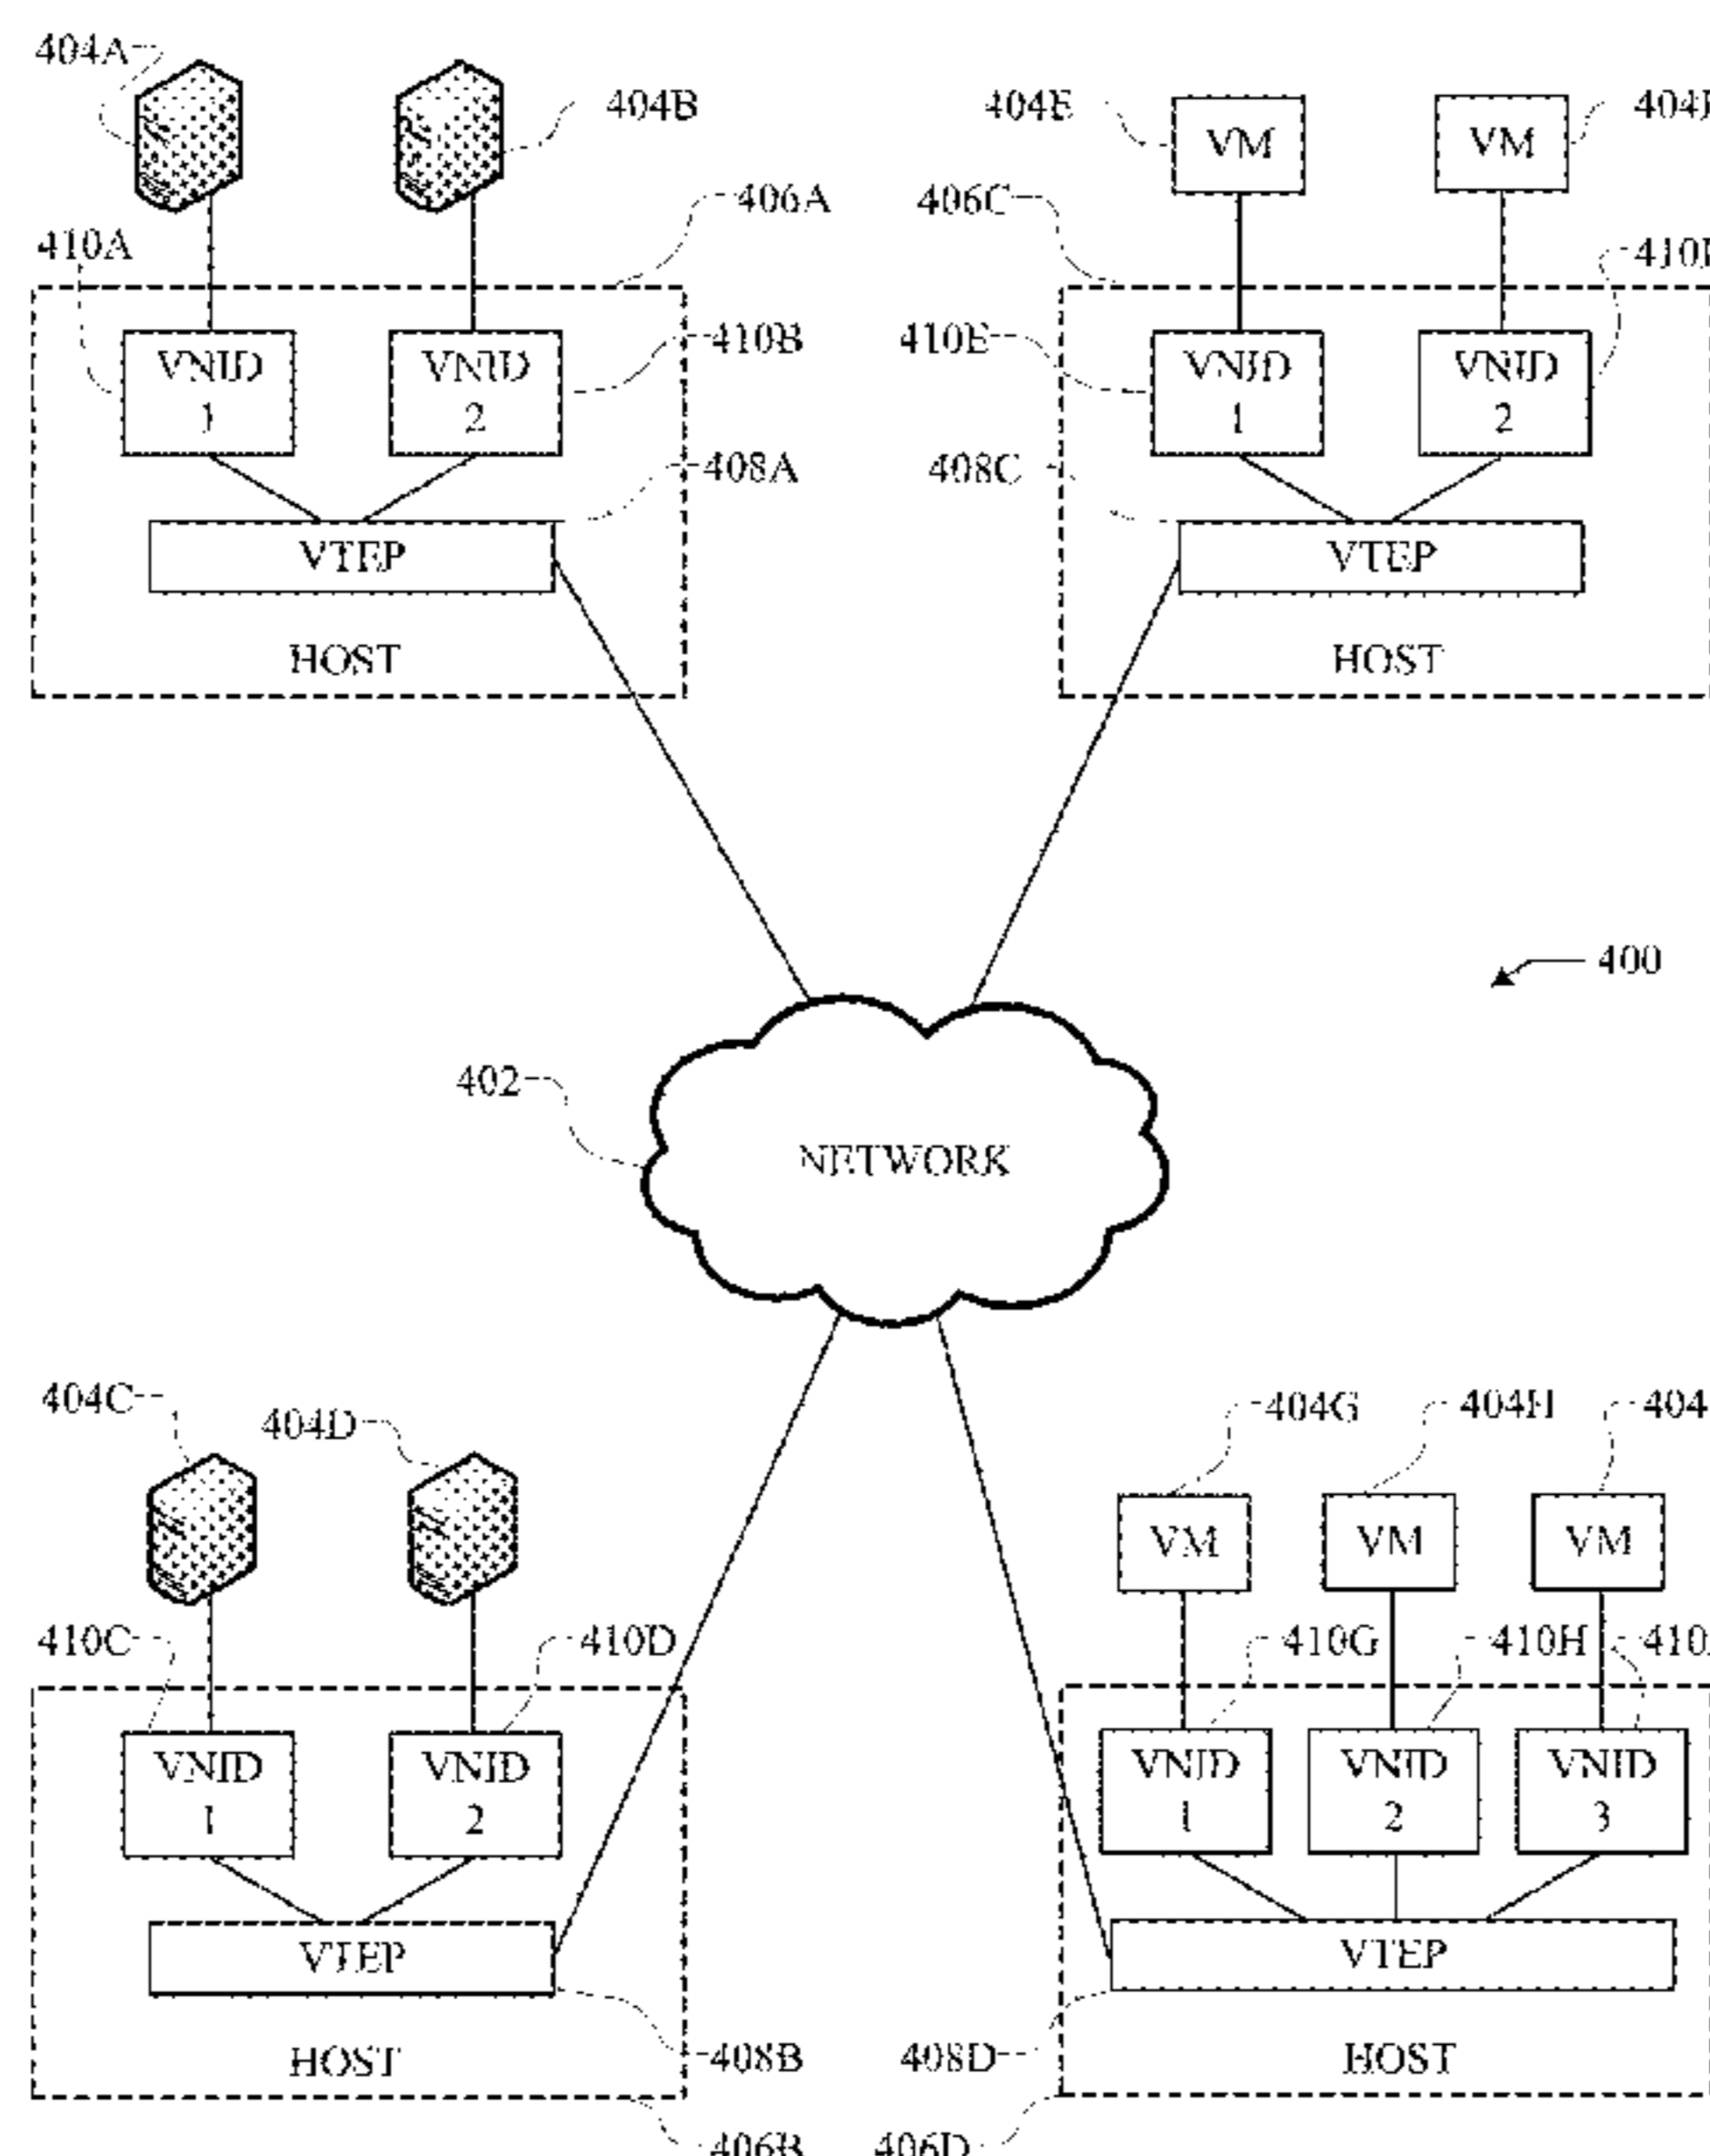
404A

404B

404E VM

VM 404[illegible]

406A

406C

410A

410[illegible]

VNID 1

VNID 2

410B

410E

VNID 1

VNID 2

408A

408C

VTEP

VTEP

HOST

HOST

400

402

NETWORK

404C

404D

404G

404H

404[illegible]

VM

VM

VM

410C

410D

410G

410H

410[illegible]

VNID 1

VNID 2

VNID 1

VNID 2

VNID 3

VTEP

VTEP

HOST

408B

408D

HOST

406B

406D